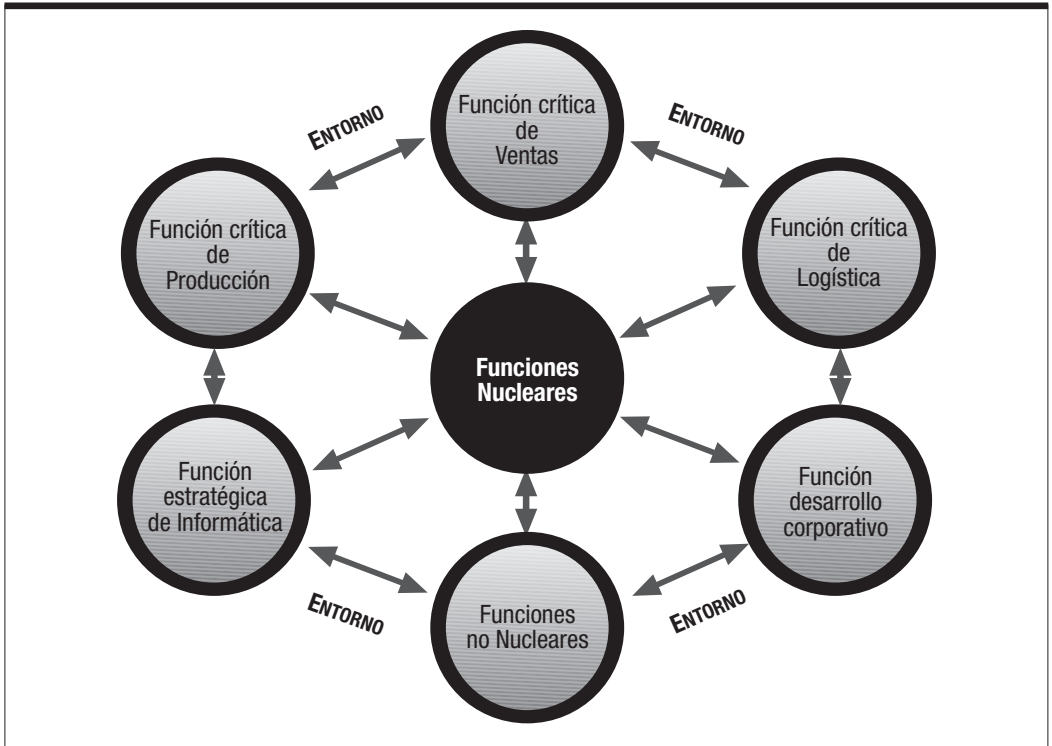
Función crítica de Ventas

ENTORNO

ENTORNO

Función crítica de Producción

Función crítica de Logística

Funciones Nucleares

Función estratégica de Informática

Función desarrollo corporativo

ENTORNO

Funciones no Nucleares

ENTORNO